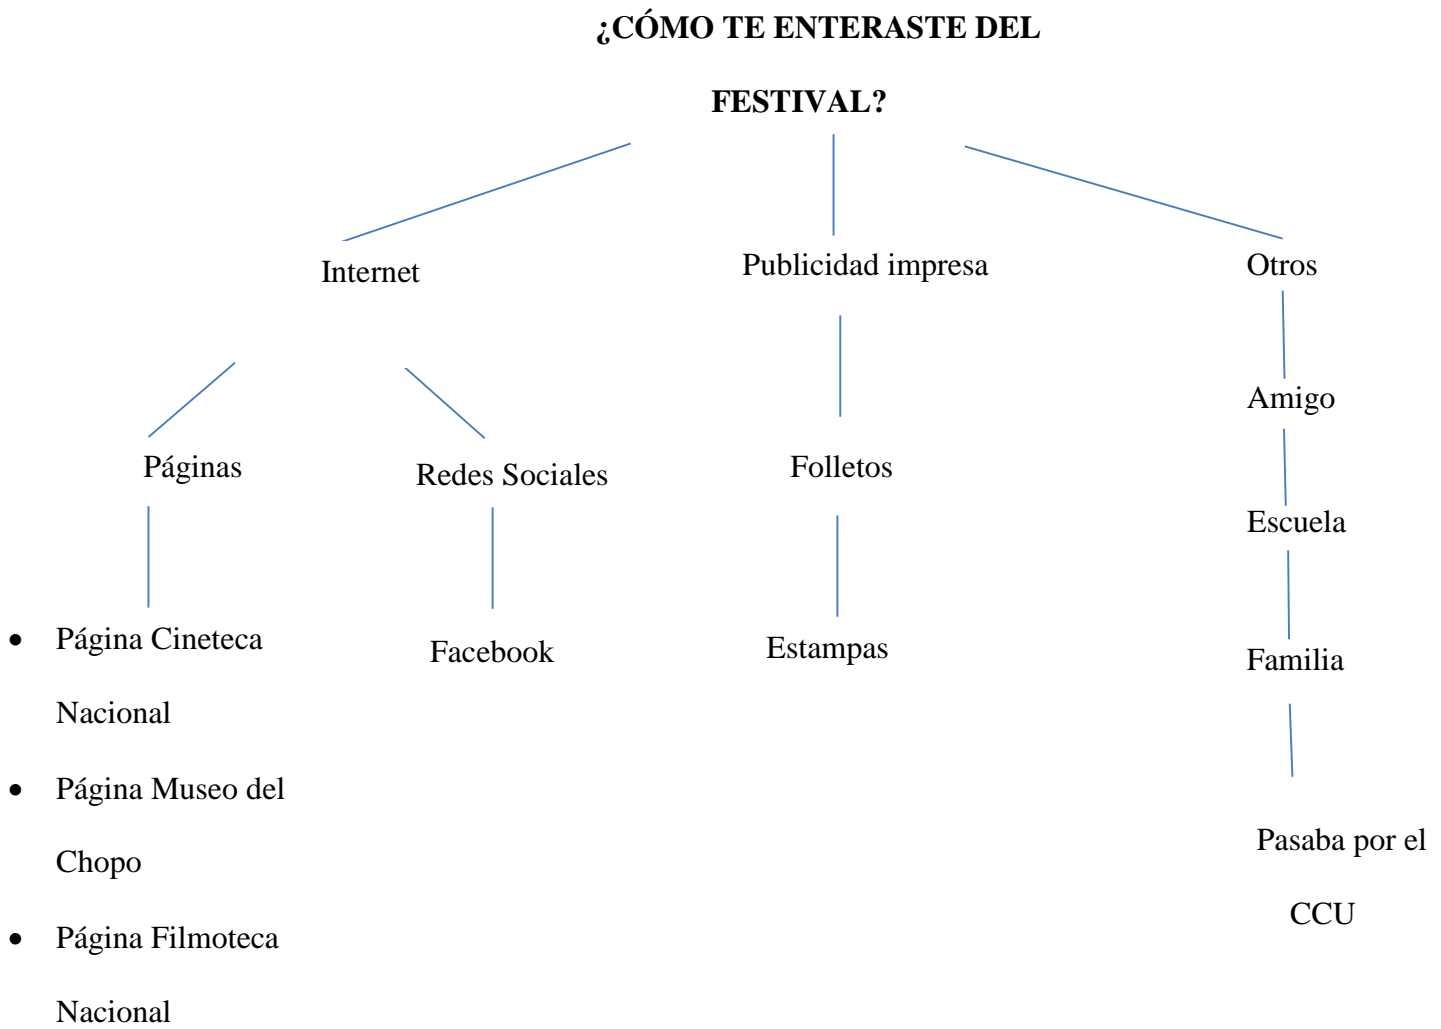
¿CÓMO TE ENTERASTE DEL FESTIVAL?

Internet

Páginas

- Página Cineteca Nacional
- Página Museo del Chopo
- Página Filmoteca Nacional

Redes Sociales

Facebook

Publicidad impresa

Folletos

Estampas

Otros

Amigo

Escuela

Familia

Pasaba por el CCU